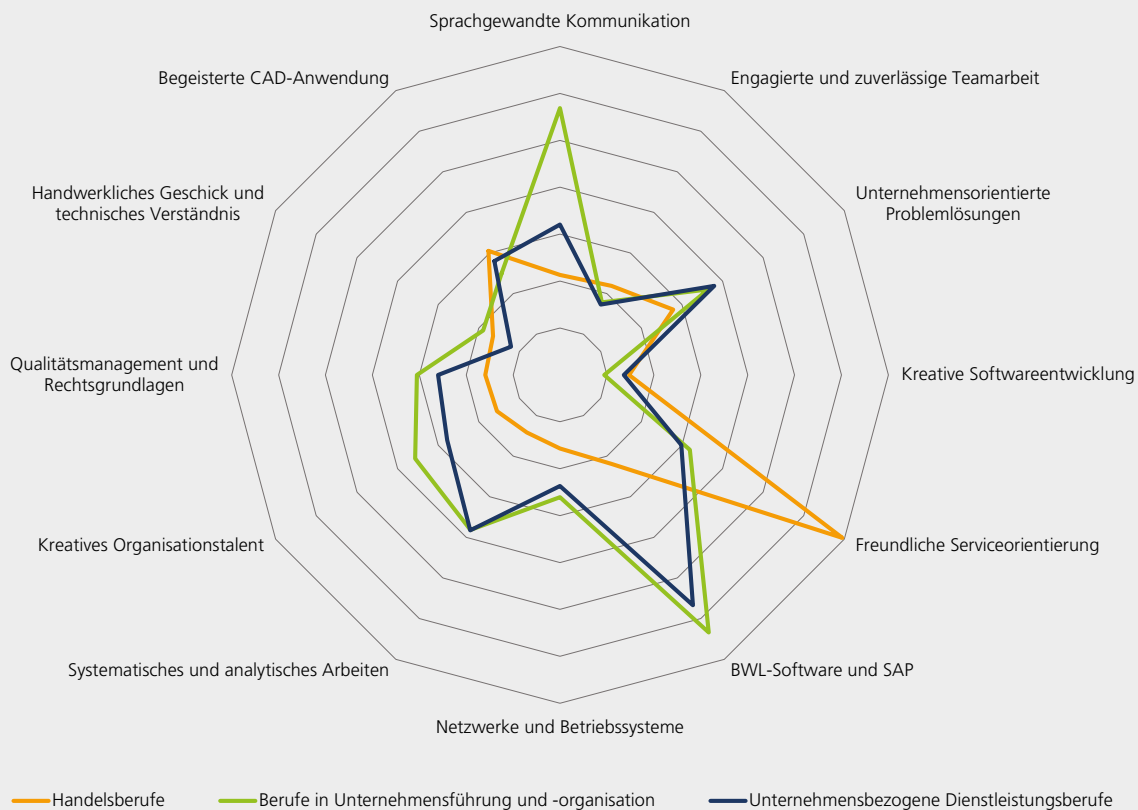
Sprachgewandte Kommunikation

Engagierte und zuverlässige Teamarbeit

Unternehmensorientierte Problemlösungen

Kreative Softwareentwicklung

Freundliche Serviceorientierung

BWL-Software und SAP

Netzwerke und Betriebssysteme

Systematisches und analytisches Arbeiten

Kreatives Organisationstalent

Qualitätsmanagement und Rechtsgrundlagen

Handwerkliches Geschick und technisches Verständnis

Begeisterte CAD-Anwendung

Handelsberufe
Berufe in Unternehmensführung und -organisation
Unternehmensbezogene Dienstleistungsberufe